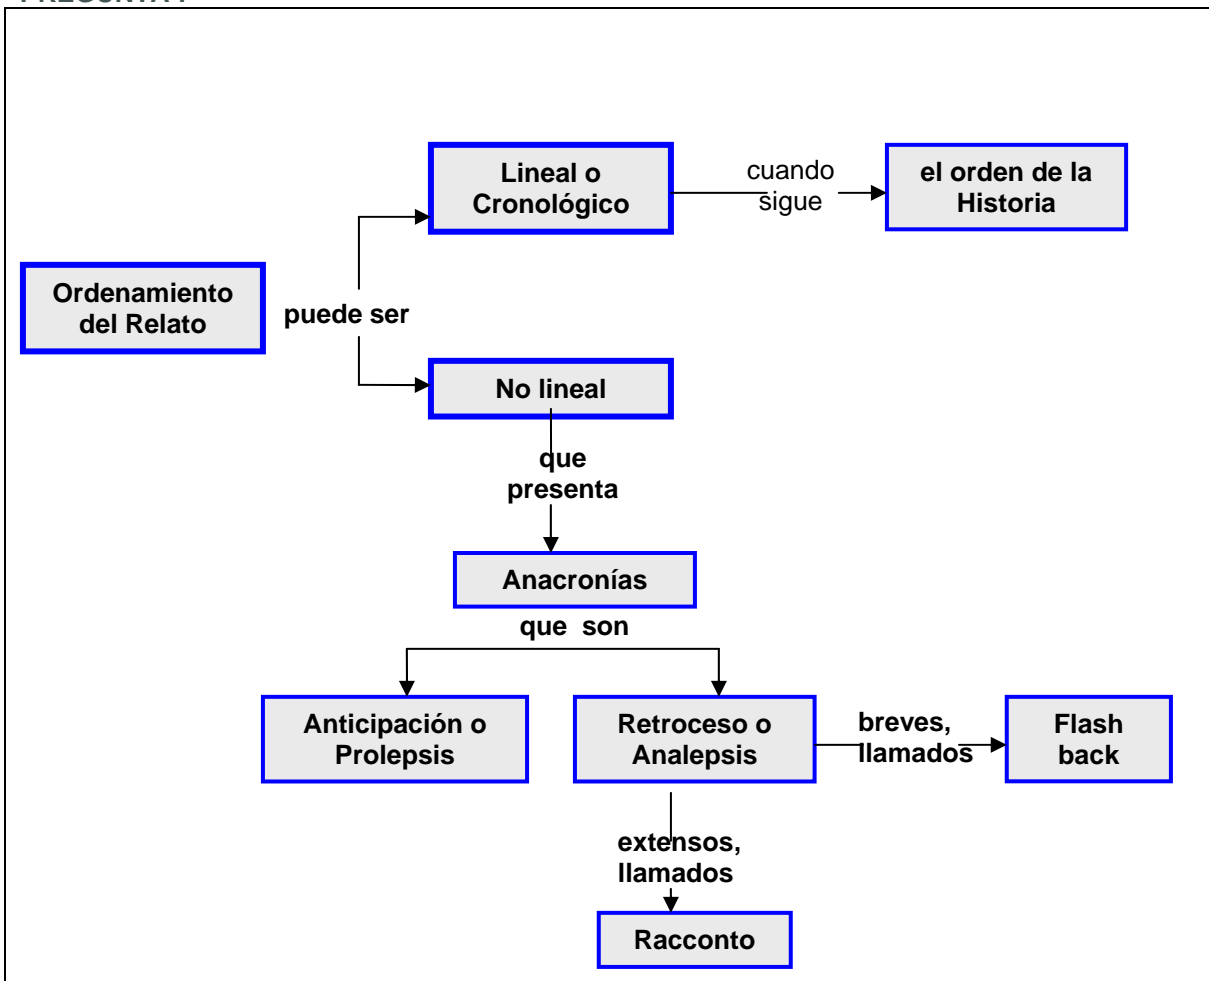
Ordenamiento del Relato

puede ser

Lineal o Cronológico

cuando sigue

el orden de la Historia

No lineal

que presenta

Anacronías

que son

Anticipación o Prolepsis

Retroceso o Analepsis

breves, llamados

Flash back

extensos, llamados

Racconto